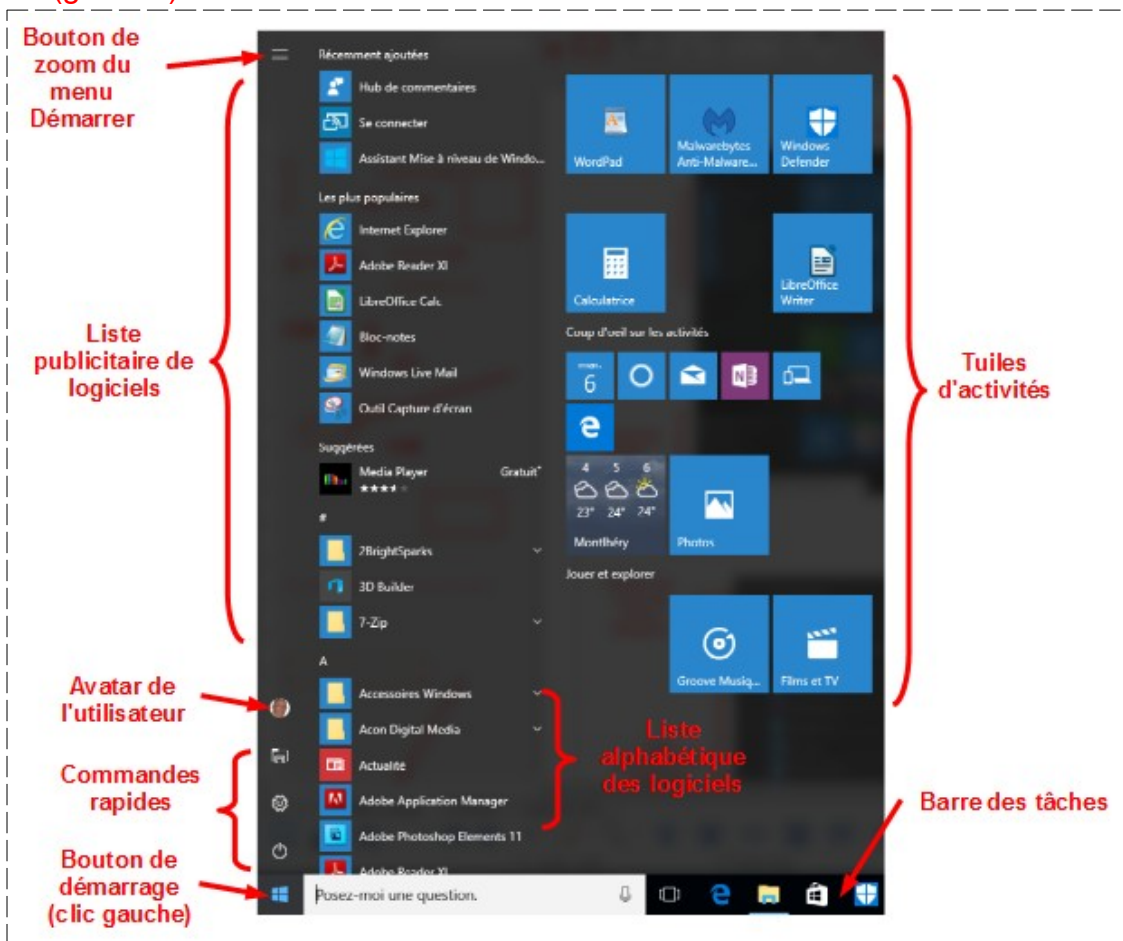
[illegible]

Bouton de zoom du menu Démarrer

Liste publicitaire de logiciels

Avatar de l'utilisateur

Commandes rapides

Bouton de démarrage (clic gauche)

Récemment ajoutées

Hub de commentaires

Se connecter

Assistant Mise à niveau de Windo...

Les plus populaires

Internet Explorer

Adobe Reader XI

LibreOffice Calc

Bloc-notes

Windows Live Mail

Outil Capture d'écran

Suggérées

Media Player

Gratuit

★★★

#

2BrightSparks

3D Builder

7-Zip

A

Accessoires Windows

Acon Digital Media

Actualité

Adobe Application Manager

Adobe Photoshop Elements 11

Adobe Reader XI

Posez-moi une question.

WordPad

Malwarebytes Anti-Malware...

Windows Defender

Calculatrice

LibreOffice Writer

Coup d'oeil sur les activités

6

e

4 5 6

23° 24° 24°

Monthléry

Photos

Jouer et explorer

Groove Musiq...

Films et TV

Tuiles d'activités

Liste alphabétique des logiciels

Barre des tâches